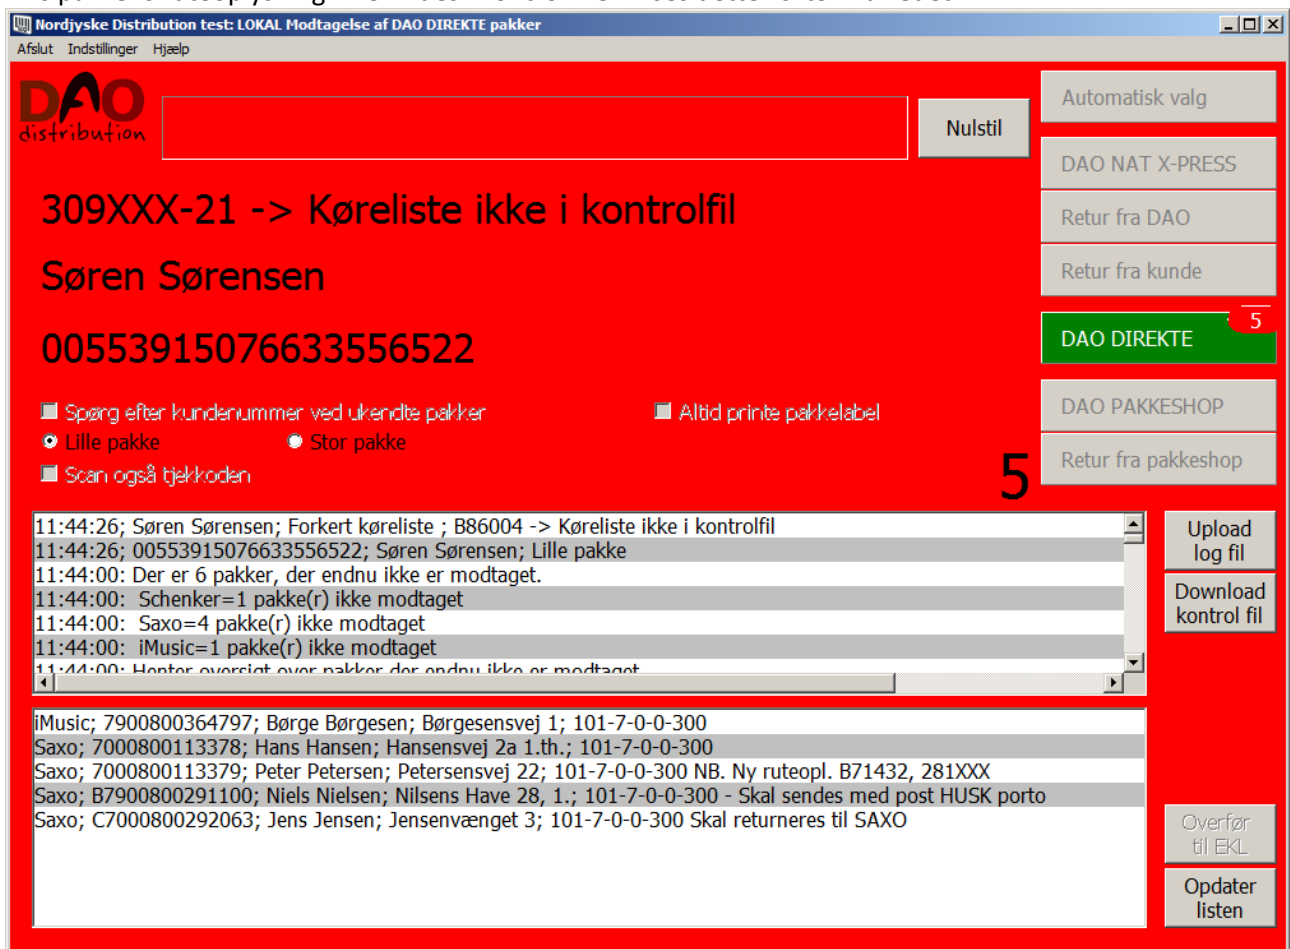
Nordjyske Distribution test: LOKAL Modtagelse af DAO DIREKTE pakker
Afslut Indstillinger Hjælp

DAO distribution

Nulstil

Automatisk valg
DAO NAT X-PRESS
Retur fra DAO
Retur fra kunde
DAO DIREKTE 5
DAO PAKKESHOP
Retur fra pakkeshop

309XXX-21 -> Køreliste ikke i kontrolfil

Søren Sørensen

00553915076633556522

Spørg efter kundenummer ved ukendte pakker
Altid printe pakkelabel
Lille pakke
Stor pakke
Scan også tjekkoden

5

11:44:26; Søren Sørensen; Forkert køreliste ; B86004 -> Køreliste ikke i kontrolfil
11:44:26; 00553915076633556522; Søren Sørensen; Lille pakke
11:44:00: Der er 6 pakker, der endnu ikke er modtaget.
11:44:00: Schenker=1 pakke(r) ikke modtaget
11:44:00: Saxo=4 pakke(r) ikke modtaget
11:44:00: iMusic=1 pakke(r) ikke modtaget
11:44:00: Henter oversigt over pakker der endnu ikke er modtaget

Upload log fil
Download kontrol fil

iMusic; 7900800364797; Børge Børgesen; Børgesensvej 1; 101-7-0-0-300
Saxo; 7000800113378; Hans Hansen; Hansensvej 2a 1.th.; 101-7-0-0-300
Saxo; 7000800113379; Peter Petersen; Petersensvej 22; 101-7-0-0-300 NB. Ny ruteopl. B71432, 281XXX
Saxo; B7900800291100; Niels Nielsen; Nilsens Have 28, 1.; 101-7-0-0-300 - Skal sendes med post HUSK porto
Saxo; C7000800292063; Jens Jensen; Jensenvænget 3; 101-7-0-0-300 Skal returneres til SAXO

Overfør til EKL
Opdater listen